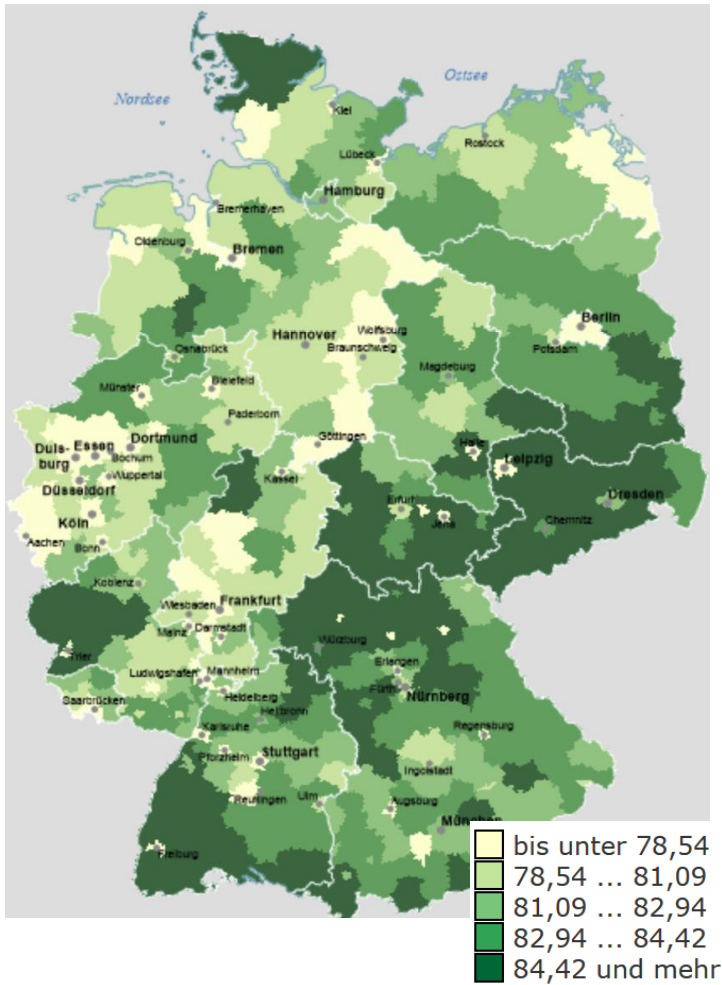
Nordsee
Ostsee
Kiel
Lübeck
Rostock
Hamburg
Bremerhaven
Oldenburg
Bremen
Berlin
Potsdam
Hannover
Wolfsburg
Braunschweig
Osnabrück
Magdeburg
Münster
Bielefeld
Paderborn
Duisburg
Essen
Dortmund
Bochum
Wuppertal
Göttingen
Halle
Leipzig
Düsseldorf
Kassel
Dresden
Köln
Erfurt
Jena
Chemnitz
Aachen
Bonn
Koblenz
Wiesbaden
Frankfurt
Mainz
Darmstadt
Würzburg
Trier
Ludwigshafen
Mannheim
Erlangen
Fürth
Nürnberg
Saarbrücken
Heidelberg
Heilbronn
Karlsruhe
Regensburg
Stuttgart
Pforzheim
Ingolstadt
Reutlingen
Ulm
Augsburg
München
Freiburg

bis unter 78,54
78,54 … 81,09
81,09 … 82,94
82,94 … 84,42
84,42 und mehr